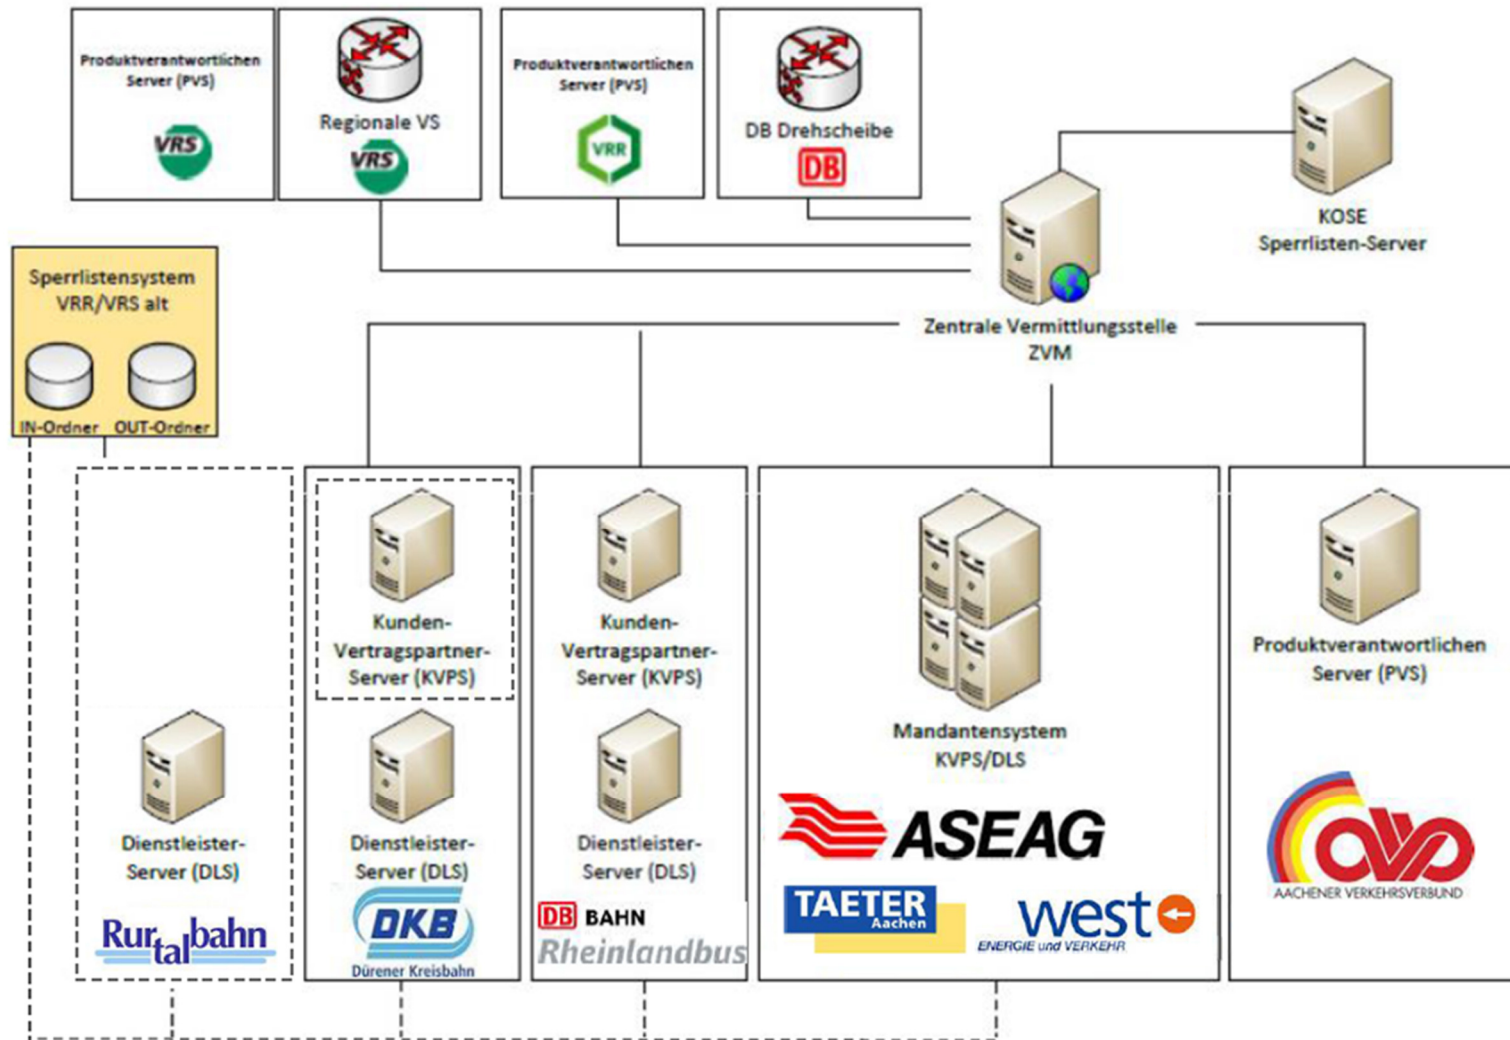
Produktverantwortlichen Server (PVS)

VRS

Regionale VS

VRS

Produktverantwortlichen Server (PVS)

VRR

DB Drehscheibe

DB

KOSE Sperrlisten-Server

Sperrlistensystem VRR/VRS alt

IN-Ordner

OUT-Ordner

Zentrale Vermittlungsstelle ZVM

Kunden-Vertragspartner-Server (KVPS)

Kunden-Vertragspartner-Server (KVPS)

Mandantensystem KVPS/DLS

Produktverantwortlichen Server (PVS)

Dienstleister-Server (DLS)

Dienstleister-Server (DLS)

Dienstleister-Server (DLS)

Rurtalbahn

DKB

Dürener Kreisbahn

DB BAHN

Rheinlandbus

ASEAG

TAETER Aachen

west

ENERGIE und VERKEHR

AACHENER VERKEHRSVERBUND